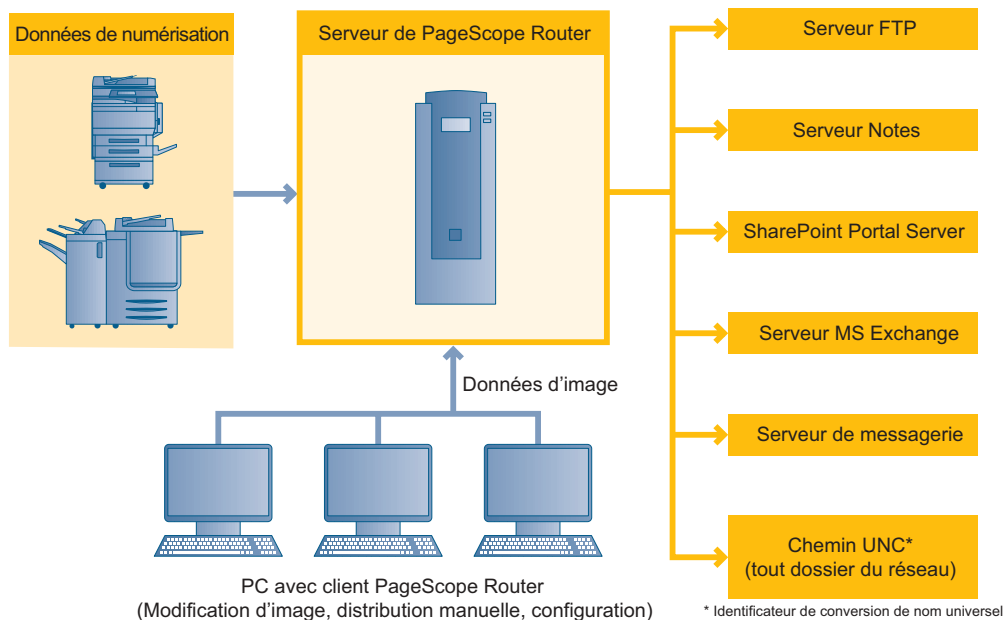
Données de numérisation

Serveur de PageScope Router

Serveur FTP

Serveur Notes

SharePoint Portal Server

Serveur MS Exchange

Serveur de messagerie

Chemin UNC*
(tout dossier du réseau)

Données d'image

PC avec client PageScope Router
(Modification d'image, distribution manuelle, configuration)

* Identificateur de conversion de nom universel